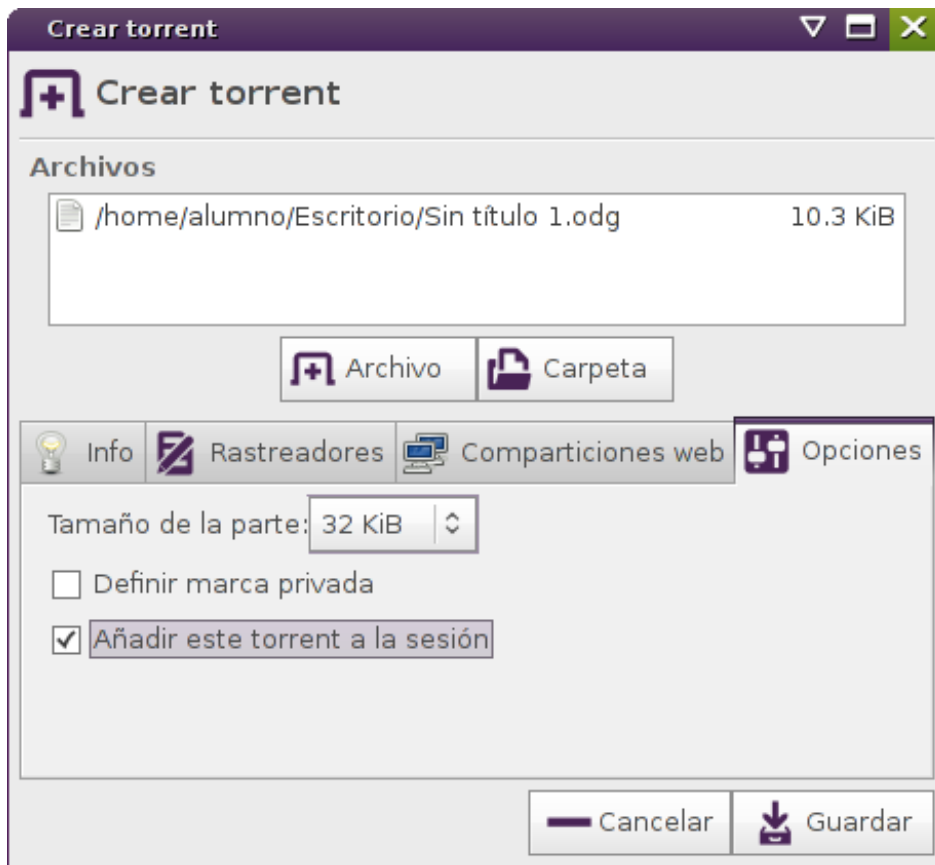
Crear torrent

Crear torrent

Archivos

/home/alumno/Escritorio/Sin título 1.odg 10.3 KiB

Archivo Carpeta

Info Rastreadores Comparticiones web Opciones

Tamaño de la parte: 32 KiB

Definir marca privada

Añadir este torrent a la sesión

Cancelar Guardar